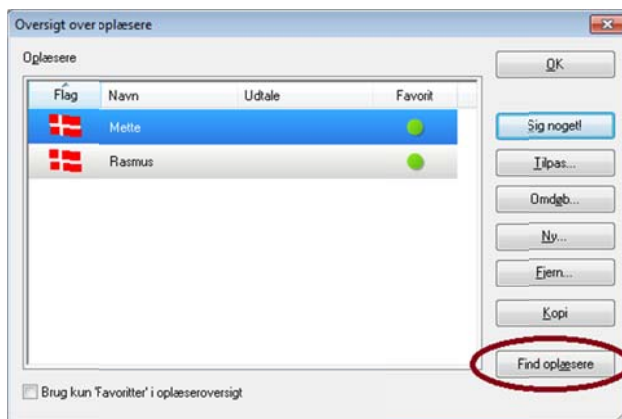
Oversigt over oplæsere

Oplæsere

| Flag | Navn | Udtale | Favorit |
|---|---|---|---|
| | Mette | | |
| | Rasmus | | |

Brug kun 'Favoritter' i oplæseroversigt

OK

Sig noget!

Tilpas...

Omdøb...

Ny...

Fjern...

Kopi

Find oplæsere